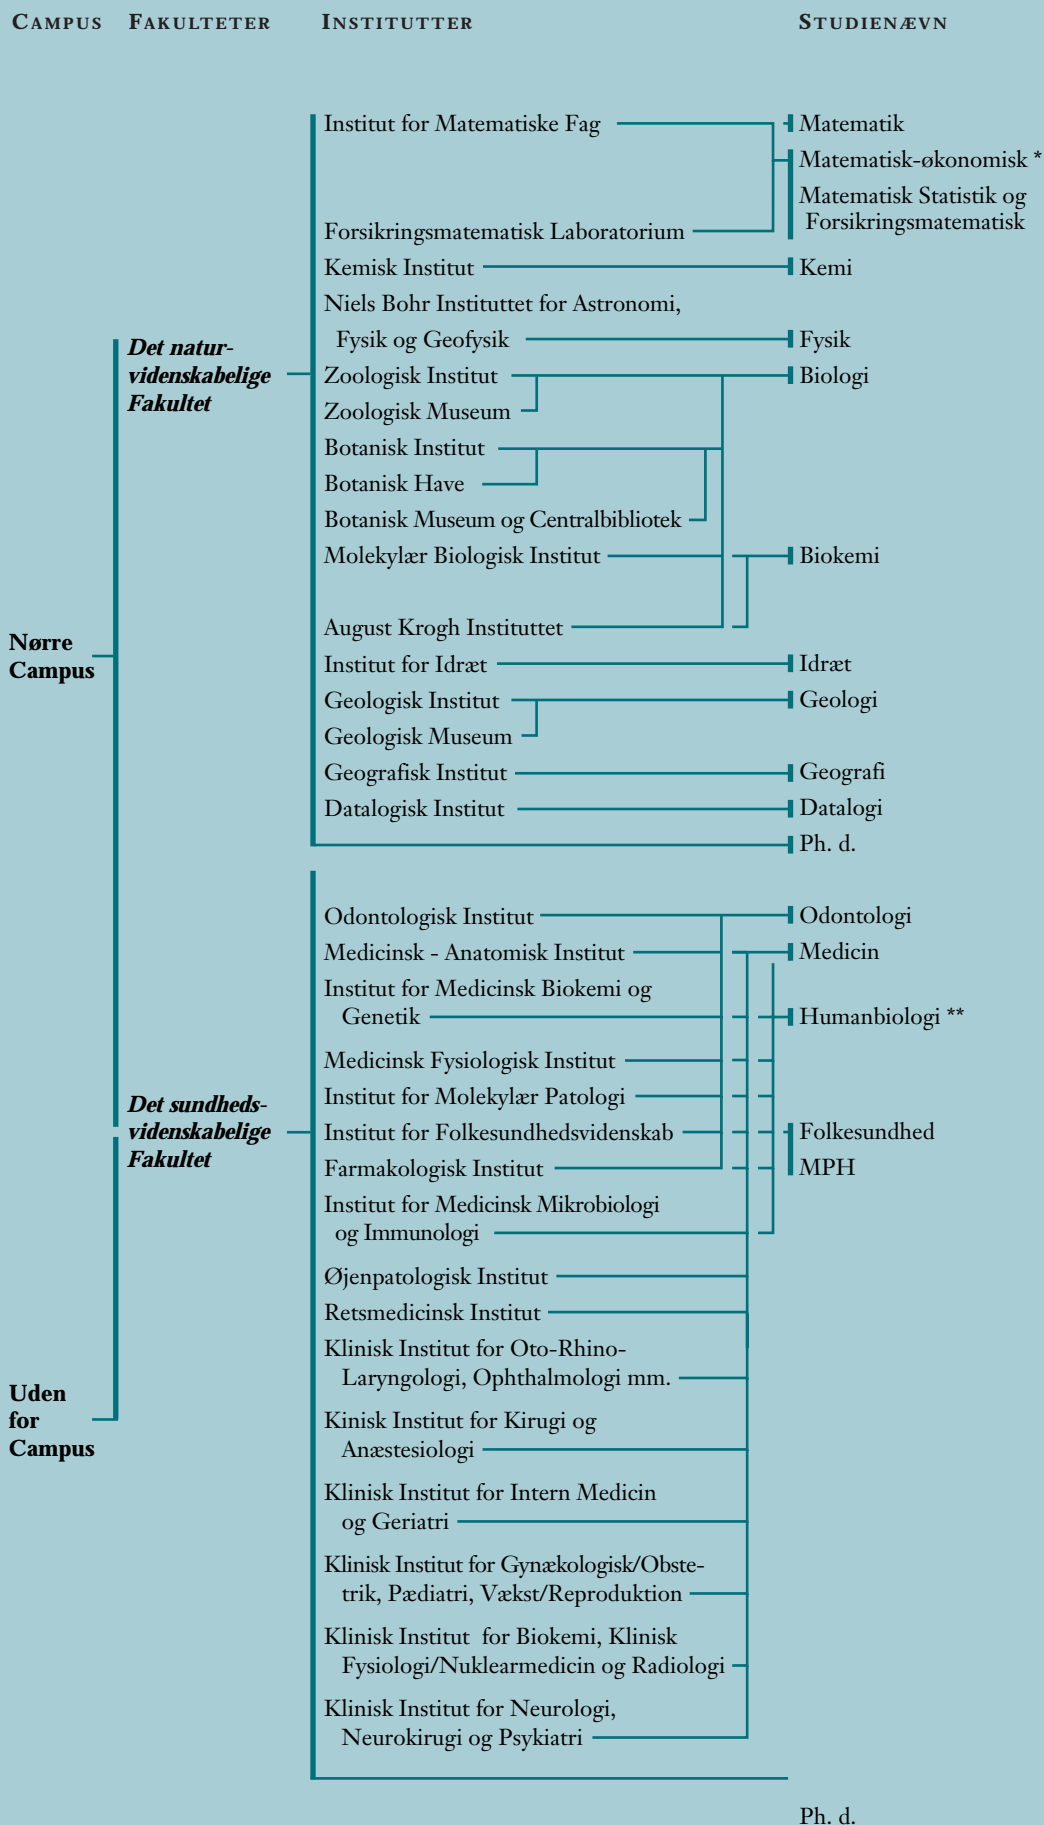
CAMPUS FAKULTETER INSTITUTTER STUDIENÆVN

Institut for Matematiske Fag

Matematik

Matematisk-økonomisk *

Matematisk Statistik og Forsikringsmatematisk

Forsikringsmatematisk Laboratorium

Kemisk Institut

Kemi

Niels Bohr Instituttet for Astronomi, Fysik og Geofysik

Fysik

Det naturvidenskabelige Fakultet

Zoologisk Institut

Biologi

Zoologisk Museum

Botanisk Institut

Botanisk Have

Botanisk Museum og Centralbibliotek

Molekylær Biologisk Institut

Biokemi

August Krogh Instituttet

Nørre Campus

Institut for Idræt

Idræt

Geologisk Institut

Geologi

Geologisk Museum

Geografisk Institut

Geografi

Datalogisk Institut

Datalogi

Ph. d.

Odontologisk Institut

Odontologi

Medicinsk - Anatomisk Institut

Medicin

Institut for Medicinsk Biokemi og Genetik

Humanbiologi **

Medicinsk Fysiologisk Institut

Institut for Molekylær Patologi

Det sundhedsvidenskabelige Fakultet

Institut for Folkesundhedsvidenskab

Folkesundhed

Farmakologisk Institut

MPH

Institut for Medicinsk Mikrobiologi og Immunologi

Øjenpatologisk Institut

Retsmedicinsk Institut

Klinisk Institut for Oto-Rhino-Laryngologi, Ophthalmologi mm.

Uden for Campus

Kinisk Institut for Kirugi og Anæstesiologi

Klinisk Institut for Intern Medicin og Geriatri

Klinisk Institut for Gynækologisk/Obstetrik, Pædiatri, Vækst/Reproduktion

Klinisk Institut for Biokemi, Klinisk Fysiologi/Nuklearmedicin og Radiologi

Klinisk Institut for Neurologi, Neurokirugi og Psykiatri

Ph. d.